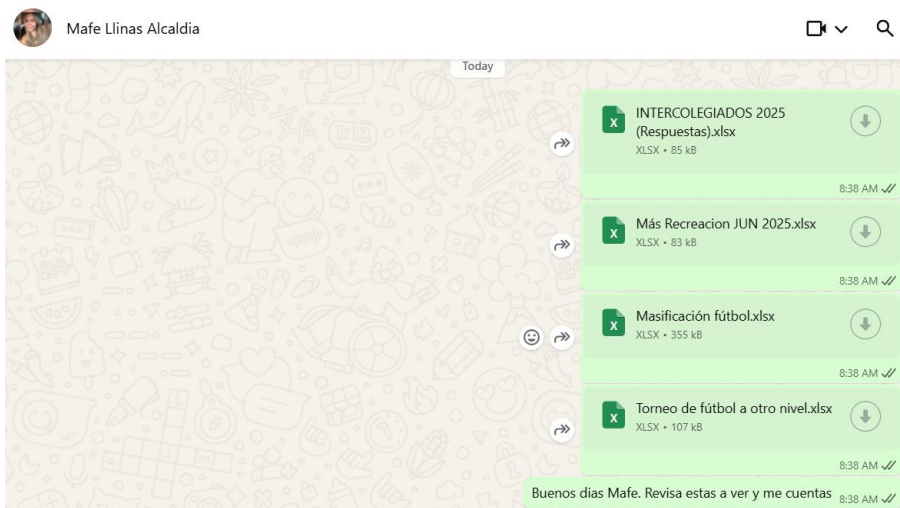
Mafe Llinas Alcaldia

Today

INTERCOLEGIADOS 2025 (Respuestas).xlsx
XLSX • 85 kB
8:38 AM

Más Recreacion JUN 2025.xlsx
XLSX • 83 kB
8:38 AM

Masificación fútbol.xlsx
XLSX • 355 kB
8:38 AM

Torneo de fútbol a otro nivel.xlsx
XLSX • 107 kB
8:38 AM

Buenos dias Mafe. Revisa estas a ver y me cuentas 8:38 AM